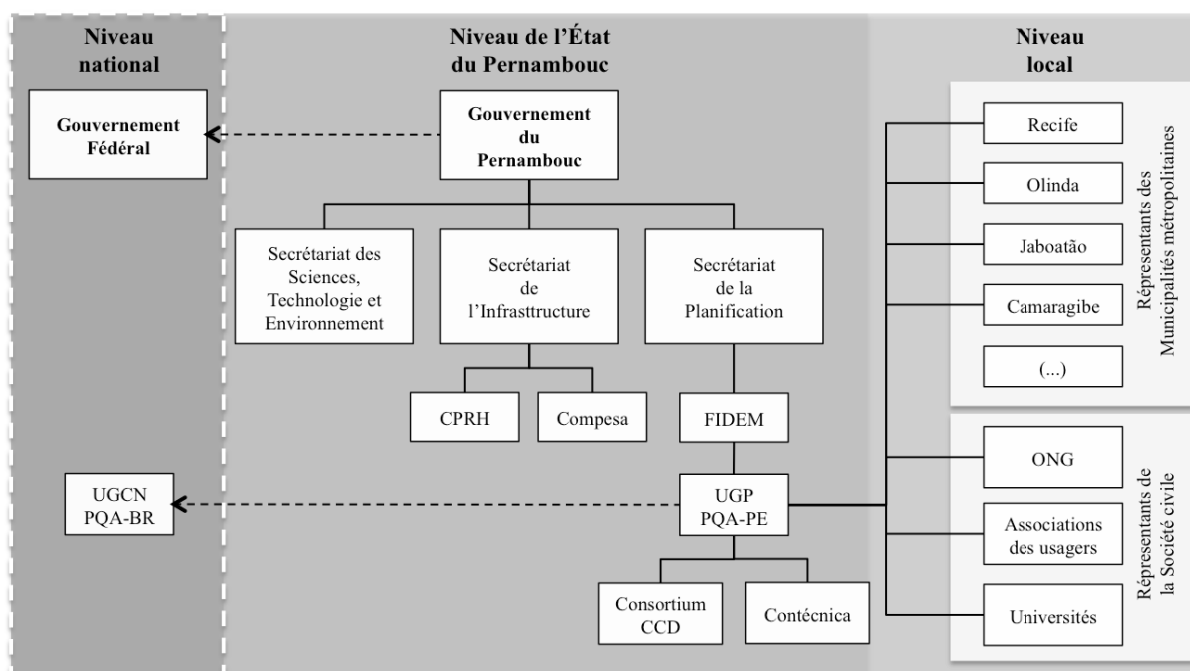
Niveau national

Gouvernement Fédéral

UGCN PQA-BR

Niveau de l'État du Pernambouc

Gouvernement du Pernambouc

Secrétariat des Sciences, Technologie et Environnement

Secrétariat de l'Infrasttructure

Secrétariat de la Planification

CPRH

Compesa

FIDEM

UGP PQA-PE

Consortium CCD

Contécnica

Niveau local

Recife

Olinda

Jaboatão

Camaragibe

(...)

Répresentants des Municipalités métropolitaines

ONG

Associations des usagers

Universités

Répresentants de la Société civile